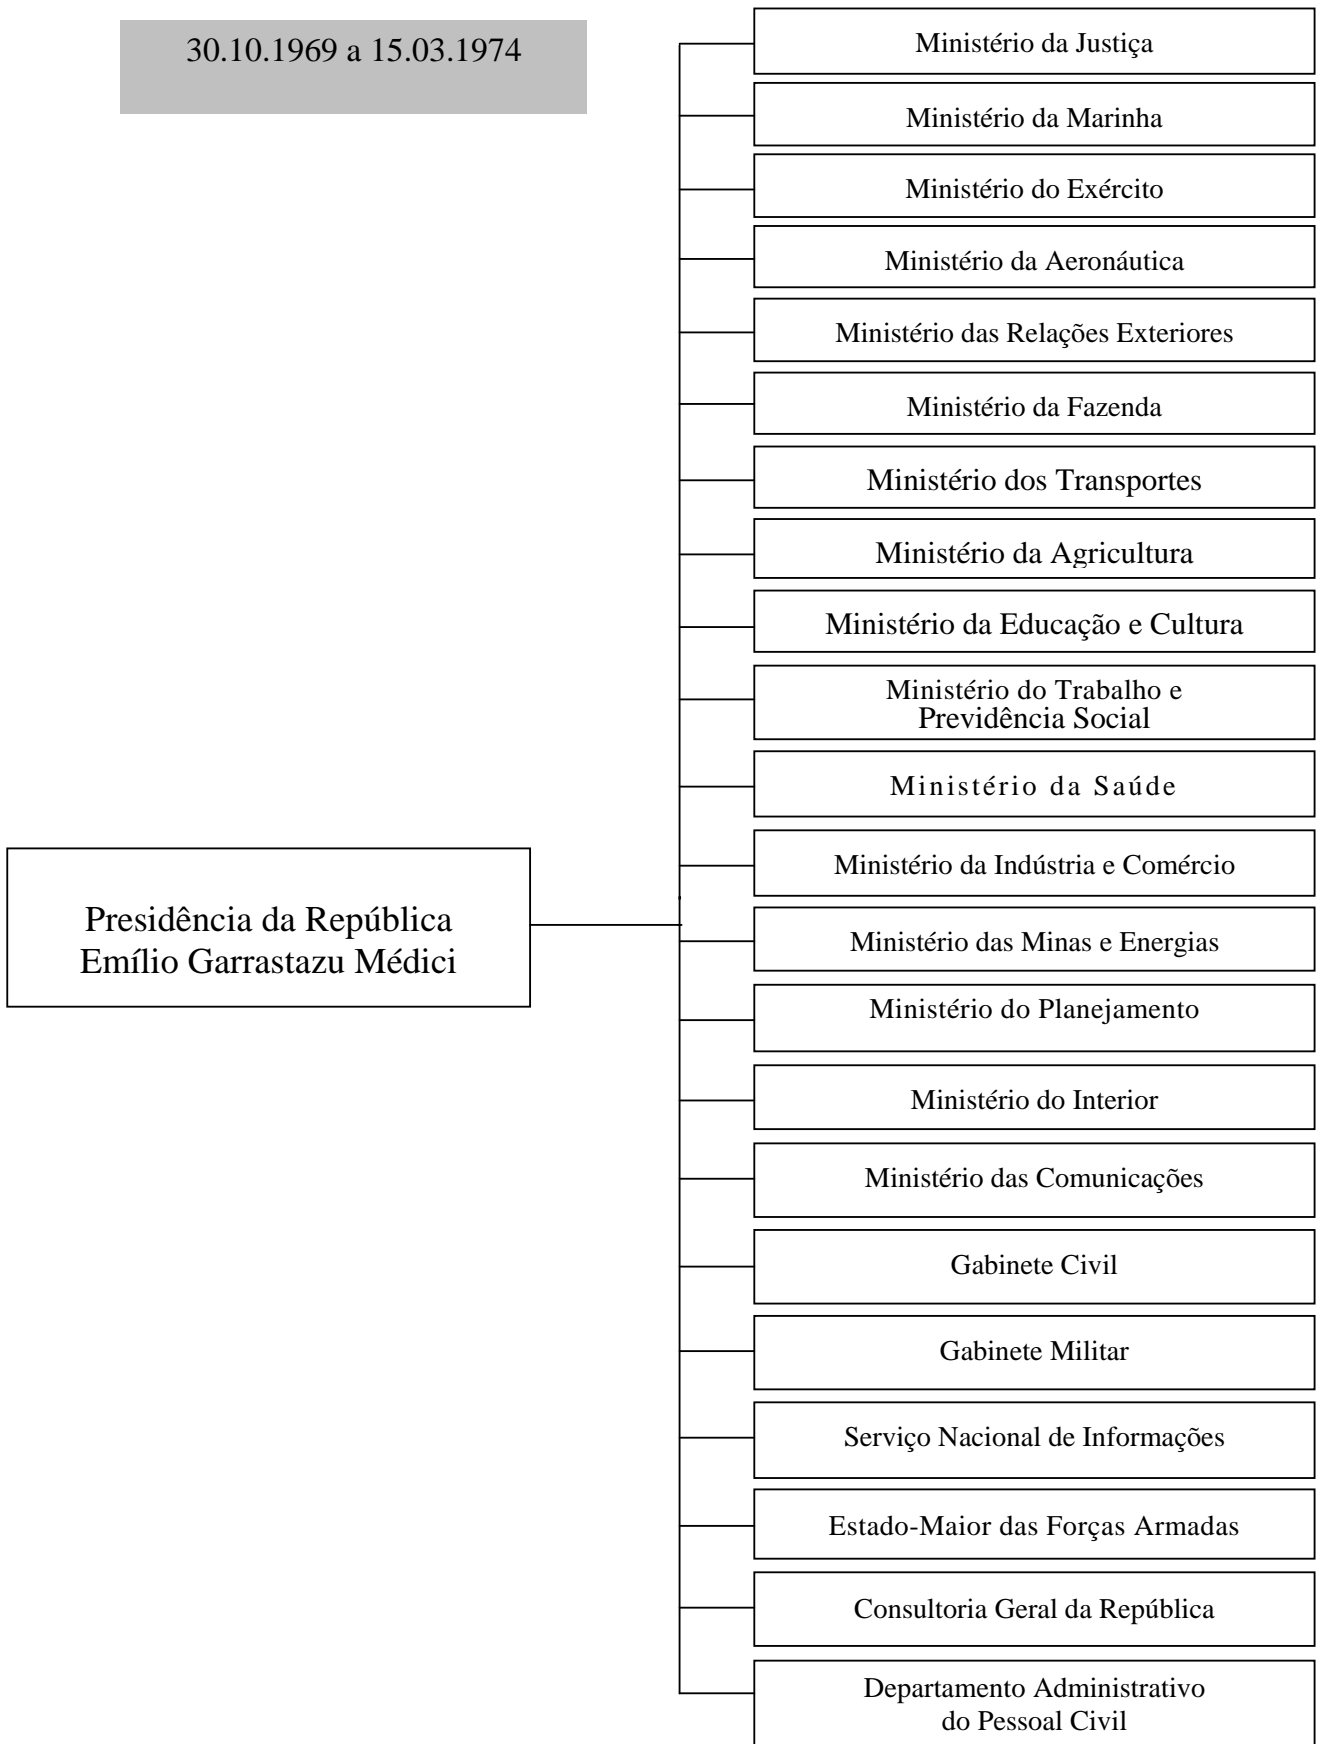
30.10.1969 a 15.03.1974

Presidência da República
Emílio Garrastazu Médici

Ministério da Justiça

Ministério da Marinha

Ministério do Exército

Ministério da Aeronáutica

Ministério das Relações Exteriores

Ministério da Fazenda

Ministério dos Transportes

Ministério da Agricultura

Ministério da Educação e Cultura

Ministério do Trabalho e Previdência Social

Ministério da Saúde

Ministério da Indústria e Comércio

Ministério das Minas e Energias

Ministério do Planejamento

Ministério do Interior

Ministério das Comunicações

Gabinete Civil

Gabinete Militar

Serviço Nacional de Informações

Estado-Maior das Forças Armadas

Consultoria Geral da República

Departamento Administrativo do Pessoal Civil